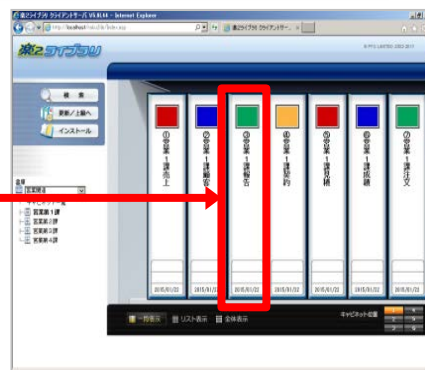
楽2ライブラリ クライアントサーバ V5.0L6X - Internet Explorer

http://localhost/...

楽2ライブラリ クライアントサー...

楽2ライブラリ

検索

更新/上書へ

インストール

営業1課

キャビネット一覧
営業第1課
営業第2課
営業第3課
営業第4課

①営業1課売上

②営業1課顧客

③営業1課報告

④営業1課契約

⑤営業1課見積

⑥営業1課請求

⑦営業1課注文

2015/01/22

2015/01/22

2015/01/22

2015/01/22

2015/01/22

2015/01/22

2015/01/22

一覧表示

リスト表示

全体表示

キャビネット位置